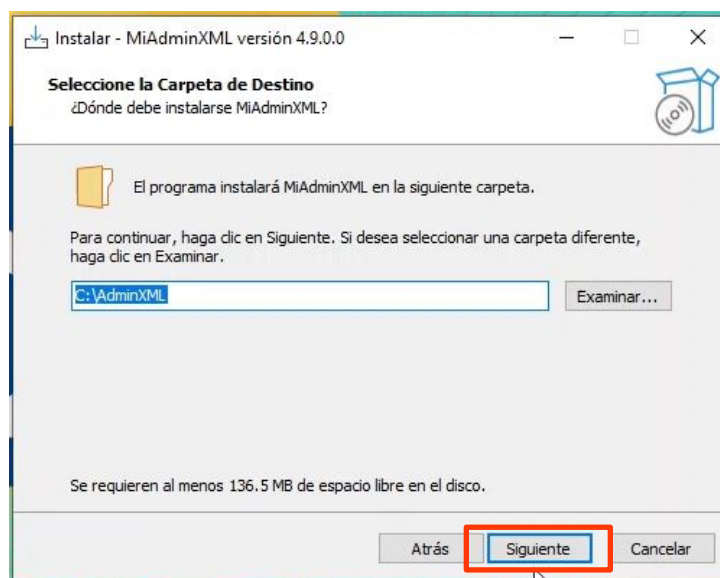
Instalar - MiAdminXML versión 4.9.0.0

Seleccione la Carpeta de Destino
¿Dónde debe instalarse MiAdminXML?

El programa instalará MiAdminXML en la siguiente carpeta.

Para continuar, haga clic en Siguiente. Si desea seleccionar una carpeta diferente, haga clic en Examinar.

C:\AdminXML

Examinar...

Se requieren al menos 136.5 MB de espacio libre en el disco.

Atrás

Siguiente

Cancelar